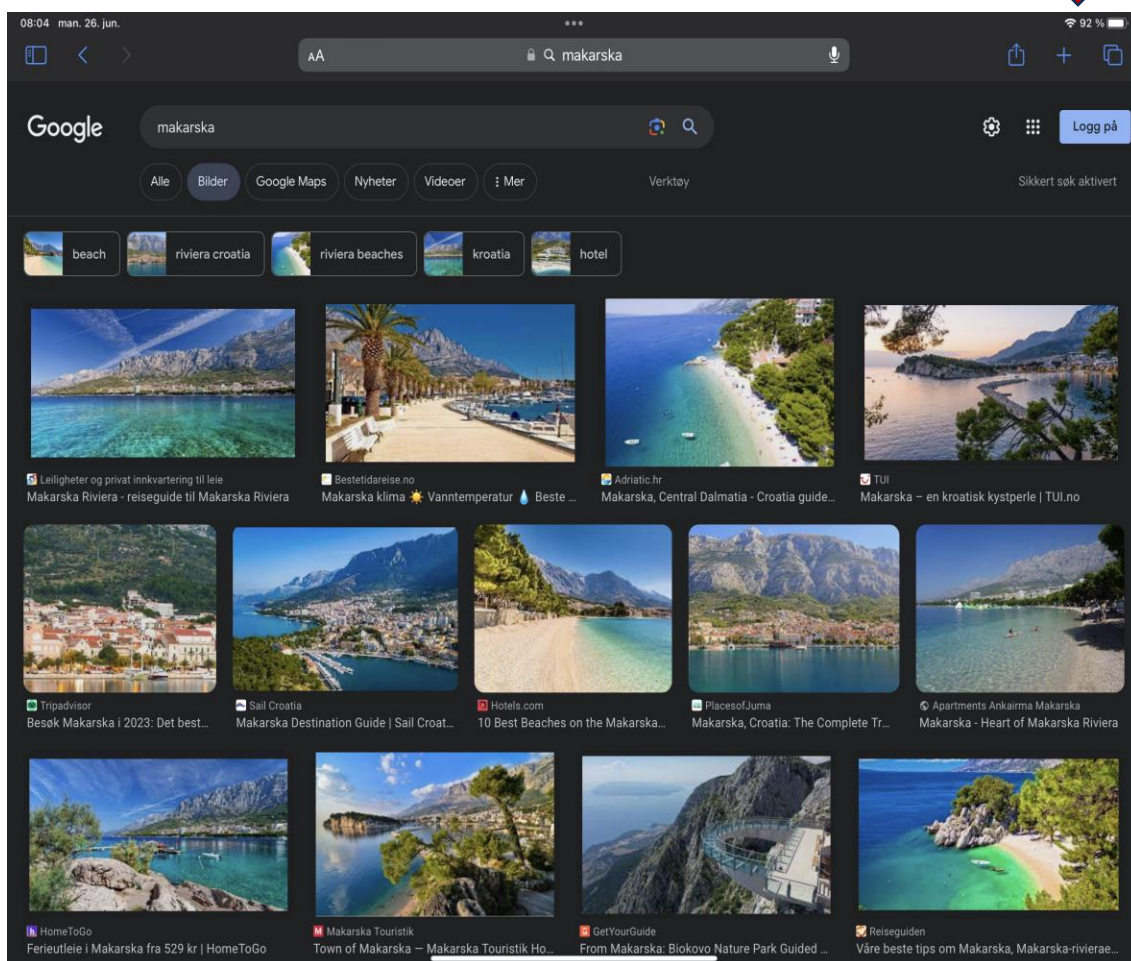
08:04 man. 26. jun.

92 %

AA

makarska

Google

makarska

Logg på

Alle

Bilder

Google Maps

Nyheter

Videoer

⋮ Mer

Verktøy

Sikkert søk aktivert

beach

riviera croatia

riviera beaches

kroatia

hotel

Leiligheter og privat innkvartering til leie
Makarska Riviera - reiseguide til Makarska Riviera

Bestetidareise.no
Makarska klima ☀️ Vanntemperatur 💧 Beste ...

Adriatic.hr
Makarska, Central Dalmatia - Croatia guide...

TUI
Makarska – en kroatisk kystperle | TUI.no

Tripadvisor
Besøk Makarska i 2023: Det best...

Sail Croatia
Makarska Destination Guide | Sail Croat...

Hotels.com
10 Best Beaches on the Makarska...

PlacesofJuma
Makarska, Croatia: The Complete Tr...

Apartments Ankairma Makarska
Makarska - Heart of Makarska Riviera

HomeToGo
Ferieutleie i Makarska fra 529 kr | HomeToGo

Makarska Touristik
Town of Makarska — Makarska Touristik Ho...

GetYourGuide
From Makarska: Biokovo Nature Park Guided ...

Reiseguiden
Våre beste tips om Makarska, Makarska-rivierae...